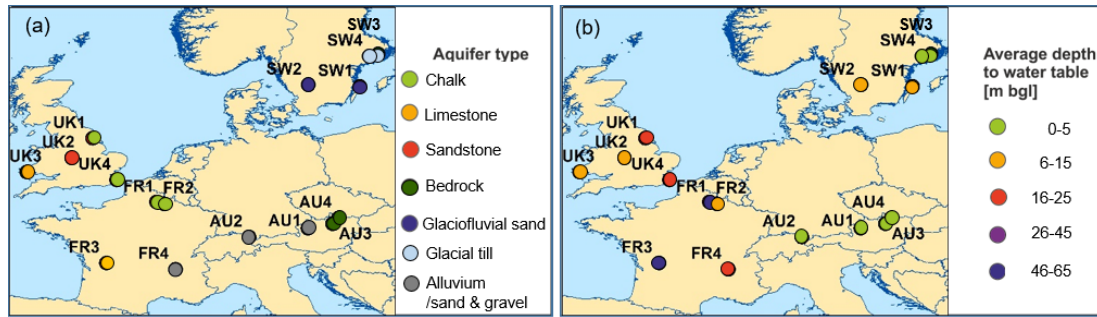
(a)

SW3
SW4
SW2
SW1
UK1
UK2
UK3
UK4
FR1
FR2
AU4
AU2
AU1
AU3
FR3
FR4

Aquifer type
Chalk
Limestone
Sandstone
Bedrock
Glaciofluvial sand
Glacial till
Alluvium /sand & gravel

(b)

SW3
SW4
SW2
SW1
UK1
UK2
UK3
UK4
FR1
FR2
AU4
AU2
AU1
AU3
FR3
FR4

Average depth to water table [m bgl]
0-5
6-15
16-25
26-45
46-65